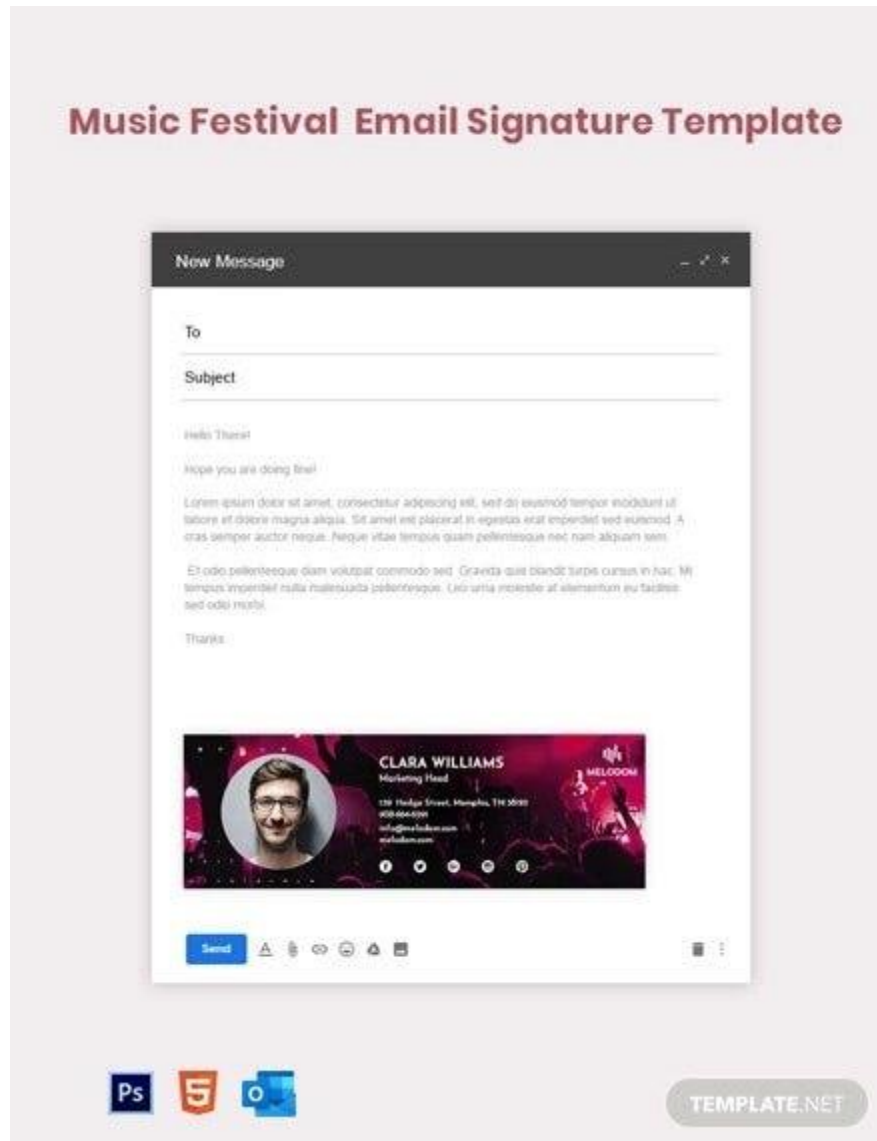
Music Festival Email Signature Template

New Message

To

Subject

Hello There!

Hope you are doing fine!

Lorem ipsum dolor sit amet, consectetur adipiscing elit, sed do eiusmod tempor incididunt ut labore et dolore magna aliqua. Sit amet est placerat in egestas erat imperdiet sed euismod. A cras semper auctor neque. Neque vitae tempus quam pellentesque nec nam aliquam sem.

Et odio pellentesque diam volutpat commodo sed. Gravida quis blandit turpis cursus in hac. Mi tempus imperdiet nulla malesuada pellentesque. Leo urna molestie at elementum eu facilisis sed odio morbi.

Thanks

CLARA WILLIAMS
Marketing Head
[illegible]
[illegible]
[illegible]
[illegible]

MELODOM

Send

Ps

5

O

TEMPLATE.NET